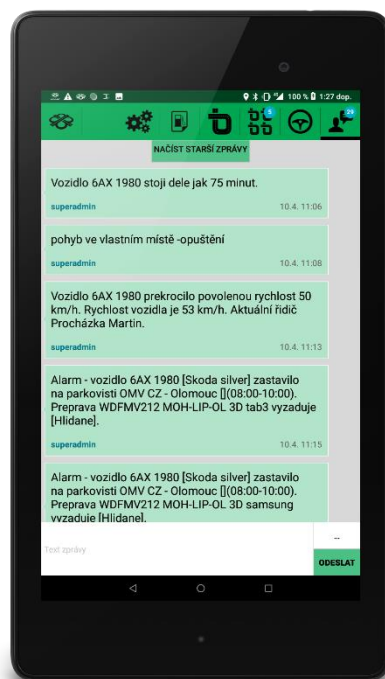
100 % 1:27 dop.

NAČÍST STARŠÍ ZPRÁVY

Vozidlo 6AX 1980 stoji dele jak 75 minut.

superadmin 10.4. 11:06

pohyb ve vlastním místě -opuštění

superadmin 10.4. 11:08

Vozidlo 6AX 1980 prekrocilo povolenou rychlost 50 km/h. Rychlost vozidla je 53 km/h. Aktuální řidič Procházka Martin.

superadmin 10.4. 11:13

Alarm - vozidlo 6AX 1980 [Skoda silver] zastavilo na parkovisti OMV CZ - Olomouc [](08:00-10:00). Preprava WDFMV212 MOH-LIP-OL 3D tab3 vyzaduje [Hlidane].

superadmin 10.4. 11:15

Alarm - vozidlo 6AX 1980 [Skoda silver] zastavilo na parkovisti OMV CZ - Olomouc [](08:00-10:00). Preprava WDFMV212 MOH-LIP-OL 3D samsung vyzaduje [Hlidane].

Text zprávy

ODESLAT